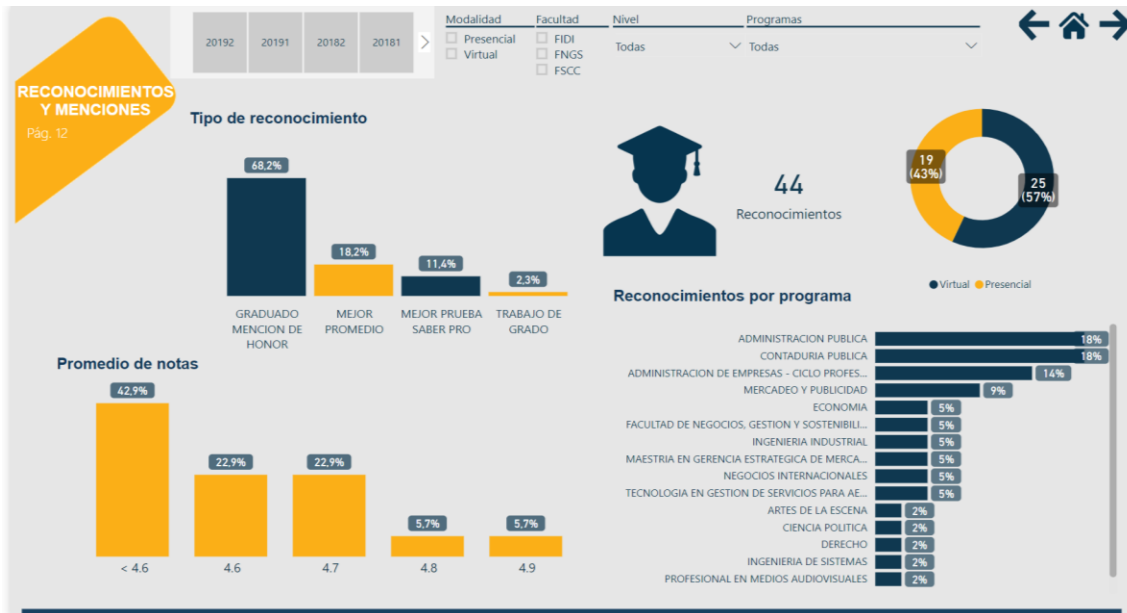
RECONOCIMIENTOS Y MENCIONES
Pág. 12

20192 20191 20182 20181

Modalidad
Presencial
Virtual

Facultad
FIDI
FNGS
FSCC

Nivel
Todas

Programas
Todas

Tipo de reconocimiento

68,2%
GRADUADO MENCION DE HONOR
18,2%
MEJOR PROMEDIO
11,4%
MEJOR PRUEBA SABER PRO
2,3%
TRABAJO DE GRADO

44
Reconocimientos

19 (43%)
25 (57%)

Virtual Presencial

Promedio de notas

42,9%
< 4.6
22,9%
4.6
22,9%
4.7
5,7%
4.8
5,7%
4.9

Reconocimientos por programa

| Programa | % |
|---|---|
| ADMINISTRACION PUBLICA | 18% |
| CONTADURIA PUBLICA | 18% |
| ADMINISTRACION DE EMPRESAS - CICLO PROFES... | 14% |
| MERCADEO Y PUBLICIDAD | 9% |
| ECONOMIA | 5% |
| FACULTAD DE NEGOCIOS, GESTION Y SOSTENIBILI... | 5% |
| INGENIERIA INDUSTRIAL | 5% |
| MAESTRIA EN GERENCIA ESTRATEGICA DE MERCA... | 5% |
| NEGOCIOS INTERNACIONALES | 5% |
| TECNOLOGIA EN GESTION DE SERVICIOS PARA AE... | 5% |
| ARTES DE LA ESCENA | 2% |
| CIENCIA POLITICA | 2% |
| DERECHO | 2% |
| INGENIERIA DE SISTEMAS | 2% |
| PROFESIONAL EN MEDIOS AUDIOVISUALES | 2% |